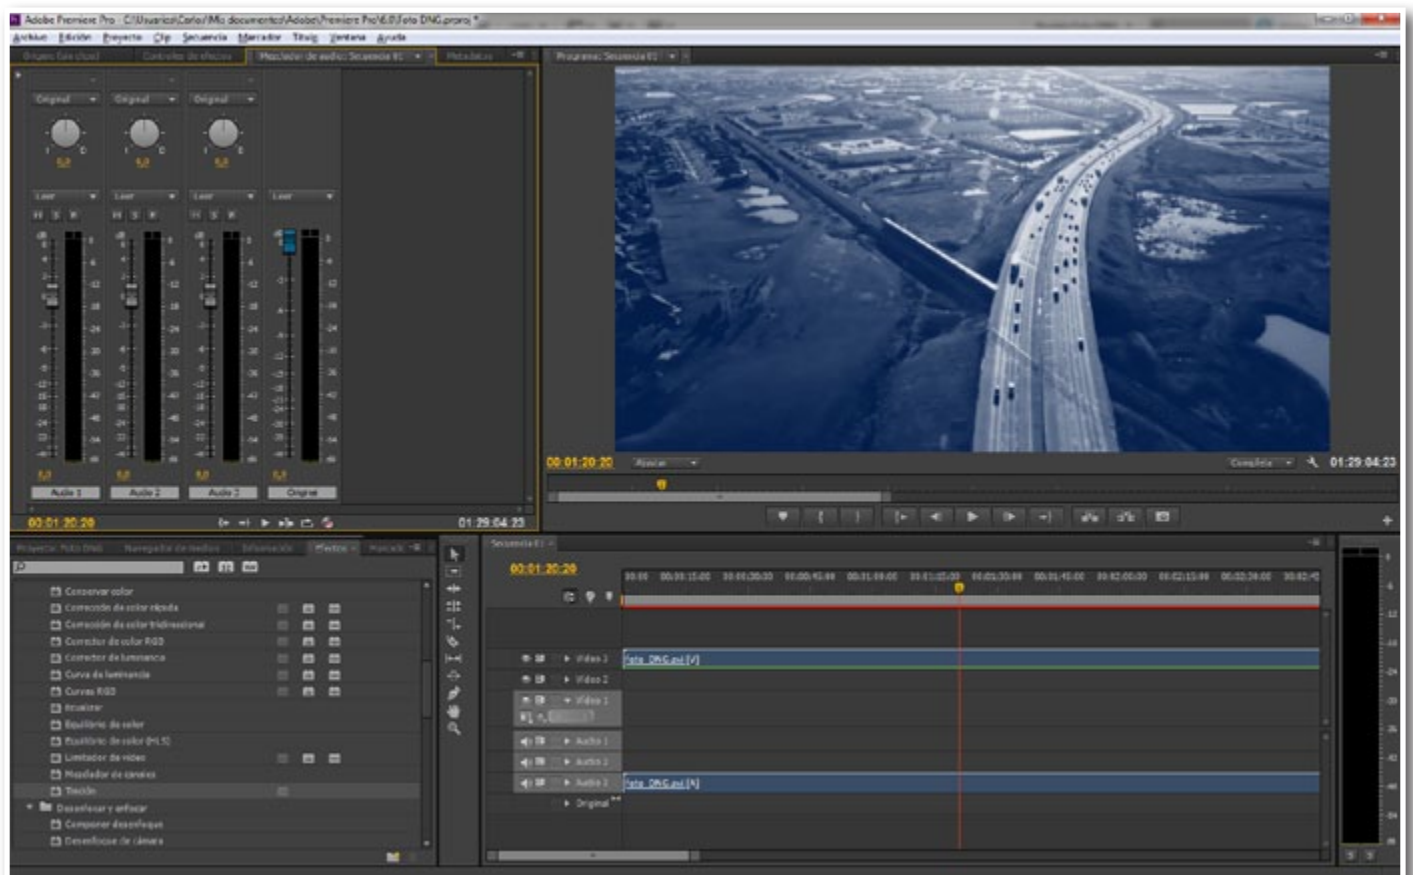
Adobe Premiere Pro - C:\Usuarios\Carlo\Mis documentos\Adobe\Premiere Pro\6.0\Foto DNG.prproj *
Archivo Edición Proyecto Clip Secuencia Marcador Título Ventana Ayuda
Origen: (sin clips) Controles de efectos Mezclador de audio: Secuencia 01 Metadatos
Programa: Secuencia 01
Original Original Original
Leer Leer Leer Leer
Audio 1 Audio 2 Audio 3 Original
00:01:20:20
01:29:04:23
00:01:20:20 Ajustar Completa 01:29:04:23
Proyecto: Foto DNG Navegador de medios Información Efectos Marcador
Conservar color
Corrección de color rápida
Corrección de color tridimensional
Corrector de color RGB
Corrector de luminancia
Curva de luminancia
Curvas RGB
Ecualizar
Equilibrio de color
Equilibrio de color (HLS)
Limitador de vídeo
Mezclador de canales
Teñido
Desenfocar y enfocar
Componer desenfoque
Desenfoque de cámara
Secuencia 01
00:01:20:20
00:00 00:00:15:00 00:00:30:00 00:00:45:00 00:01:00:00 00:01:15:00 00:01:30:00 00:01:45:00 00:02:00:00 00:02:15:00 00:02:30:00 00:02:45
Vídeo 3
Vídeo 2
Vídeo 1
Audio 1
Audio 2
Audio 3
Original
Foto_DNG.avi [V]
Foto_DNG.avi [A]